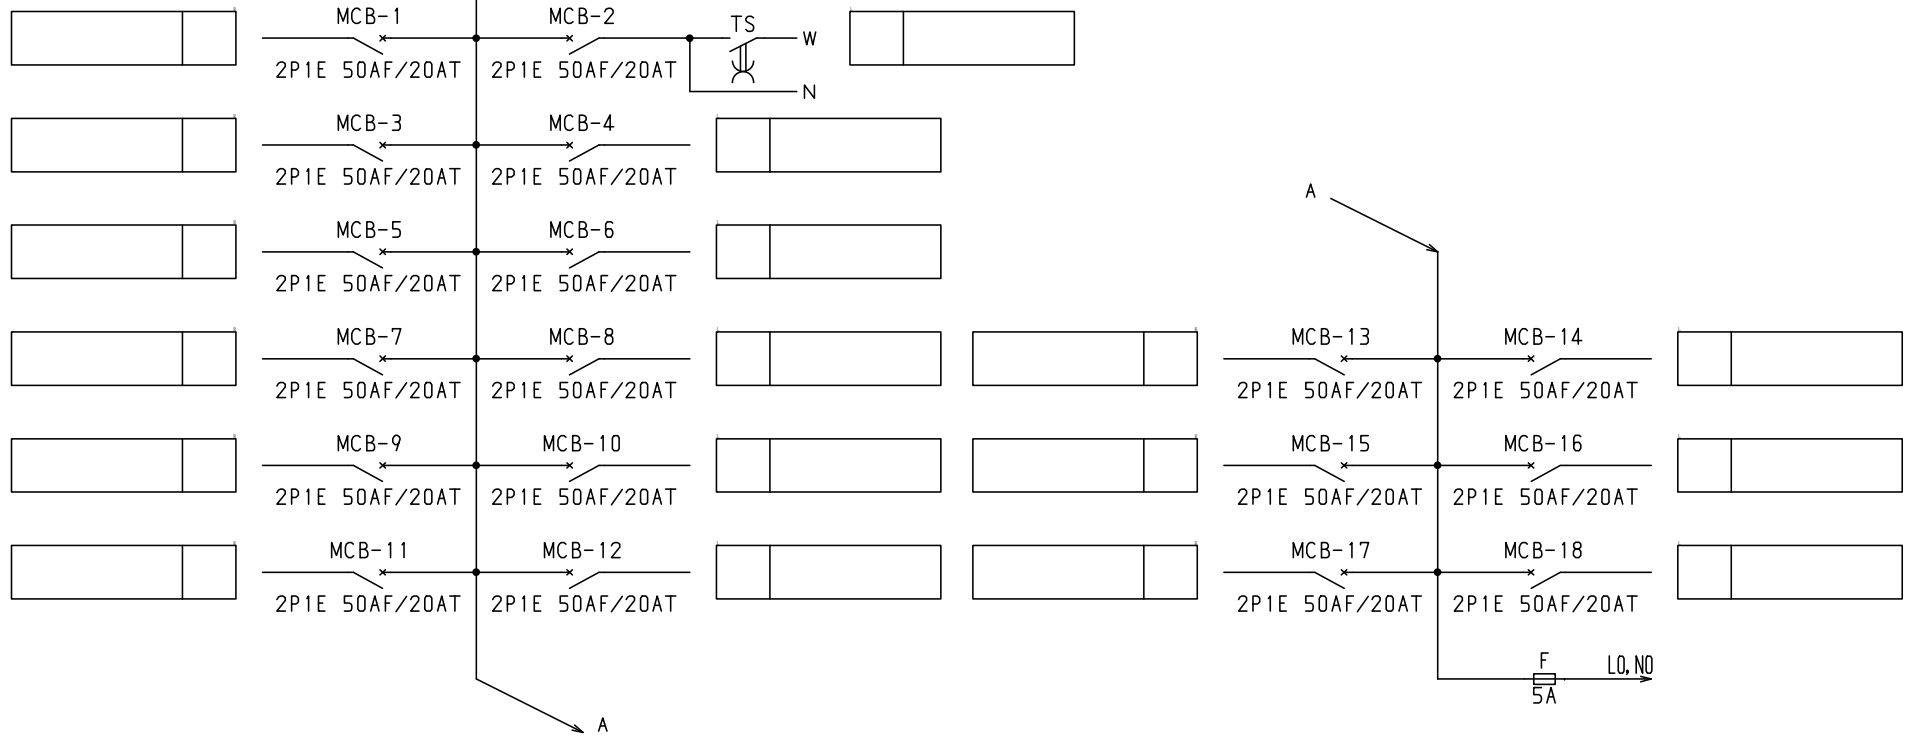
MCB-1
2P1E 50AF/20AT
MCB-2
2P1E 50AF/20AT
TS
W
N

MCB-3
2P1E 50AF/20AT
MCB-4
2P1E 50AF/20AT

A

MCB-5
2P1E 50AF/20AT
MCB-6
2P1E 50AF/20AT

MCB-7
2P1E 50AF/20AT
MCB-8
2P1E 50AF/20AT
MCB-13
2P1E 50AF/20AT
MCB-14
2P1E 50AF/20AT

MCB-9
2P1E 50AF/20AT
MCB-10
2P1E 50AF/20AT
MCB-15
2P1E 50AF/20AT
MCB-16
2P1E 50AF/20AT

MCB-11
2P1E 50AF/20AT
MCB-12
2P1E 50AF/20AT
MCB-17
2P1E 50AF/20AT
MCB-18
2P1E 50AF/20AT

F
L0,N0
5A

A